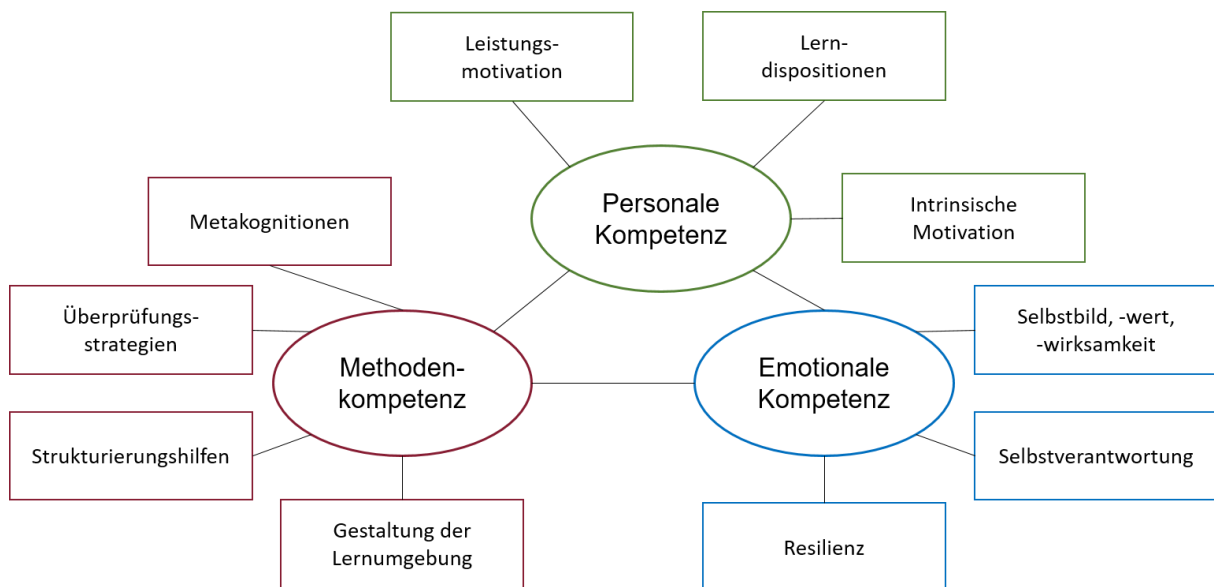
Leistungs-motivation

Lern-dispositionen

Personale Kompetenz

Intrinsische Motivation

Metakognitionen

Überprüfungs-strategien

Methoden-kompetenz

Emotionale Kompetenz

Selbstbild, -wert, -wirksamkeit

Strukturierungshilfen

Selbstverantwortung

Gestaltung der Lernumgebung

Resilienz